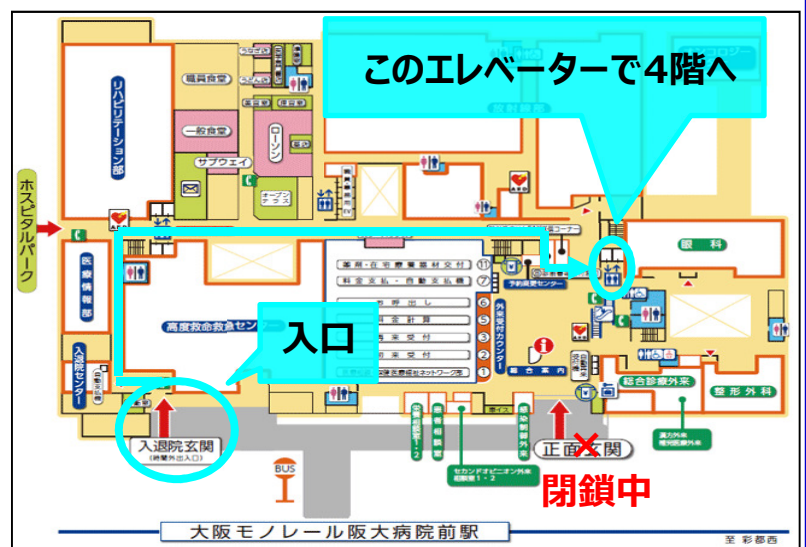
このエレベーターで4階へ

職員食堂

リハビリテーション部

一般食堂

ローソン

サブウェイ

オープンテラス

ホスピタルパーク

医療情報部

入退院センター

高度救命救急センター

入口

入退院玄関

(時間外出入口)

BUS

薬局・自動支払機

料金支払・自動支払機

再来受付

初診受付

外来受付カウンター

総合案内

予約変更センター

眼科

総合診療外来

整形外科

正面玄関

閉鎖中

セカンドオピニオン外来

大阪モノレール阪大病院前駅

至 彩都西